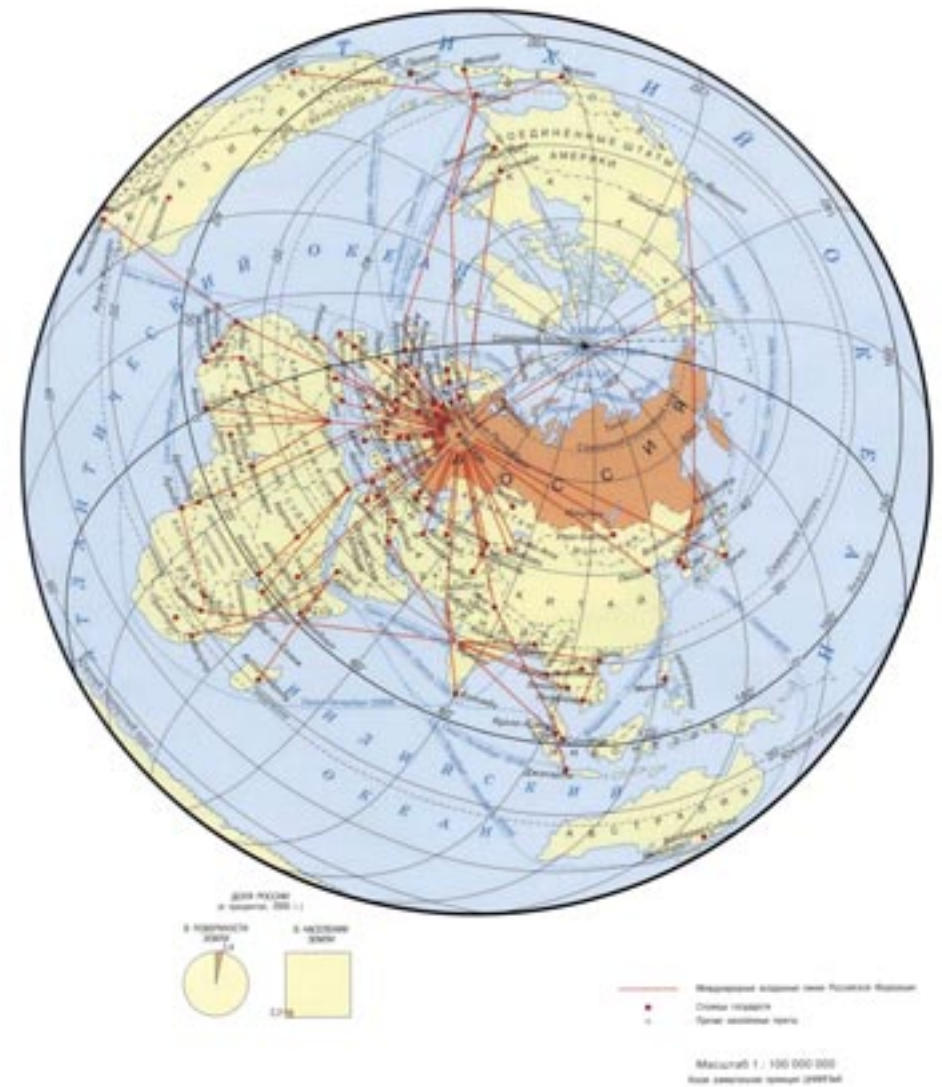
Т И Х И Й О К Е А Н

А Т Л А Н Т И Ч Е С К И Й О К Е А Н

СОЕДИНЕННЫЕ ШТАТЫ АМЕРИКИ

Р О С С И Я

КИТАЙ

И Н Д И Й С К И Й О К Е А Н

АВСТРАЛИЯ

ДОЛЯ РОССИИ (в процентах, 2000 г.)

В ПОВЕРХНОСТИ ЗЕМЛИ

В НАСЕЛЕНИИ ЗЕМЛИ

2,3%

Международные воздушные линии Российской Федерации

Столицы государств

Прочие населенные пункты

Масштаб 1 : 100 000 000

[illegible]